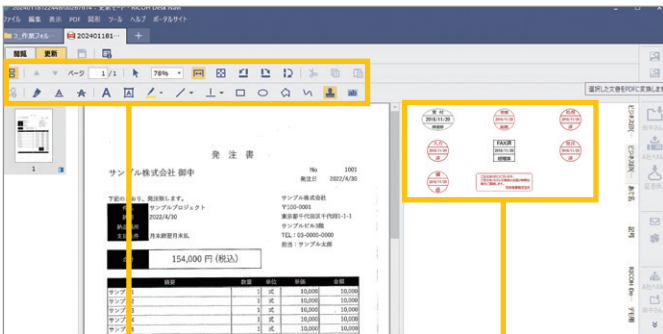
20240118122448e0f528f874 - 更新モード - RICOH Desk Navi

ファイル 編集 表示 PDF 図形 ツール ヘルプ ポータルサイト

3_作業フォル… 202401181…

閲覧 更新

ページ 1 / 1 78%

A

選択した文書をPDFに変換します

発注書

サンプル株式会社 御中

No 1001
発注日 2022/4/30

下記の通り、発注致します。
サンプルプロジェクト
2022/4/30
月末締翌月末払

サンプル株式会社
〒100-0001
東京都千代田区千代田1-1-1
サンプルビル3階
TEL：03-0000-0000
担当：サンプル太郎

154,000 円 (税込)

| 摘要 | 数量 | 単位 | 単価 | 金額 |
|---|---|---|---|---|
| サンプル | 1 | 式 | 10,000 | 10,000 |
| サンプル | 1 | 式 | 10,000 | 10,000 |
| サンプル | 1 | 式 | 10,000 | 10,000 |
| サンプル | 1 | 式 | 10,000 | 10,000 |
| サンプル | 1 | 式 | 10,000 | 10,000 |
| サンプル | 1 | 式 | 10,000 | 10,000 |

受付 2016/11/20

FAX済

1